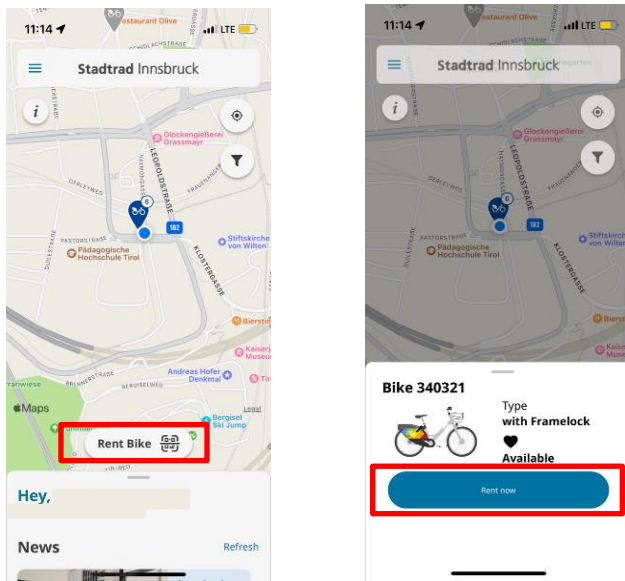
11:14 LTE

Restaurant Olive

Stadtrad Innsbruck

i

Glockengießerei Grassmayr

LEOPOLDSTRASSE

DEFREGGERSTRASSE

FRAUENANGERSTRASSE

6

182

PASTORSTRASSE

Pädagogische Hochschule Tirol

Stiftskirche von Wilten

KLOSTERGASSE

Bierstindl

Kaiserjäger Museum

Tirol

BRENNERSTRASSE

BERGISELWEG

Andreas Hofer Denkmal

Maps

Bergisel Ski Jump

Rent Bike

Hey,

News

Refresh

11:14

Stadtrad Innsbruck

i

Glockengießerei Grassmayr

LEOPOLDSTRASSE

6

182

PASTORSTRASSE

Pädagogische Hochschule Tirol

Stiftskirche von Wilten

KLOSTERGASSE

Bierstindl

Kaiserjäger Museum

Bike 340321

Type
with Framelock

Available

Rent now